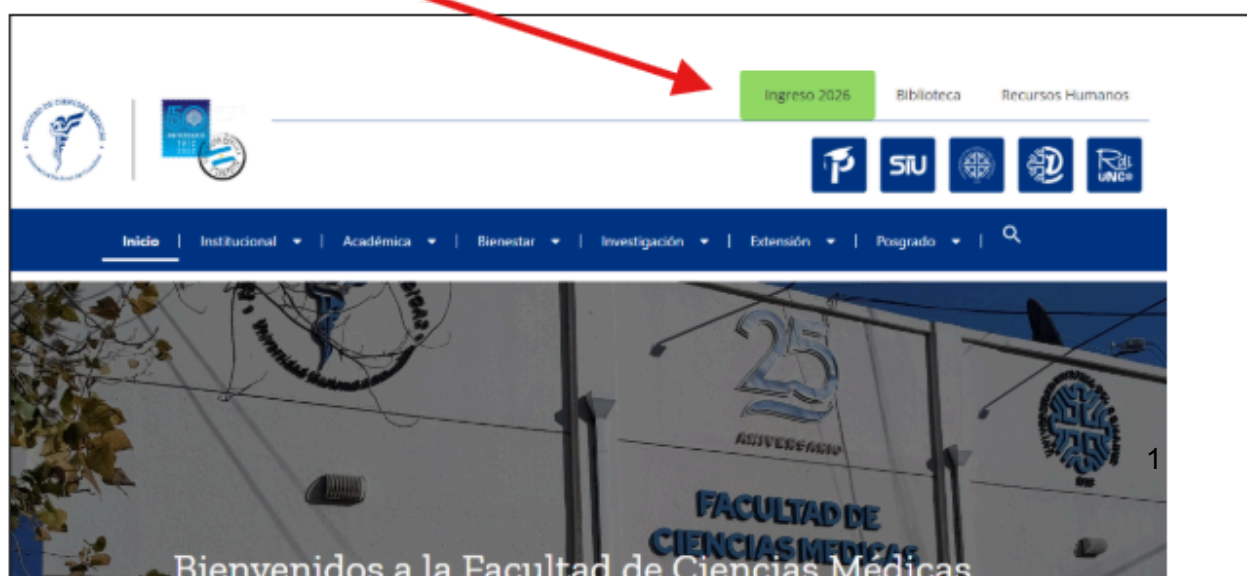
Ingreso 2026 Biblioteca Recursos Humanos

SIU

Inicio | Institucional | Académica | Bienestar | Investigación | Extensión | Posgrado |

25 ANIVERSARIO

FACULTAD DE CIENCIAS MEDICAS

1

Bienvenidos a la Facultad de Ciencias Médicas